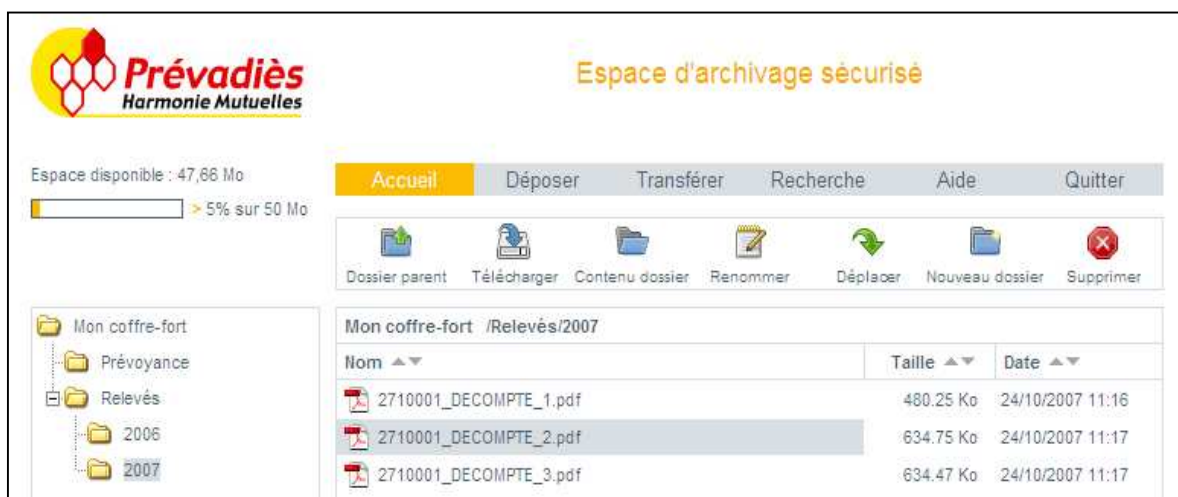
Prévadiès
Harmonie Mutuelles

Espace d'archivage sécurisé

Espace disponible : 47,66 Mo

> 5% sur 50 Mo

Accueil Déposer Transférer Recherche Aide Quitter

Dossier parent Télécharger Contenu dossier Renommer Déplacer Nouveau dossier Supprimer

Mon coffre-fort
Prévoyance
Relevés
2006
2007

Mon coffre-fort /Relevés/2007

| Nom | Taille | Date |
|---|---|---|
| 2710001_DECOMPTE_1.pdf | 480.25 Ko | 24/10/2007 11:16 |
| 2710001_DECOMPTE_2.pdf | 634.75 Ko | 24/10/2007 11:17 |
| 2710001_DECOMPTE_3.pdf | 634.47 Ko | 24/10/2007 11:17 |